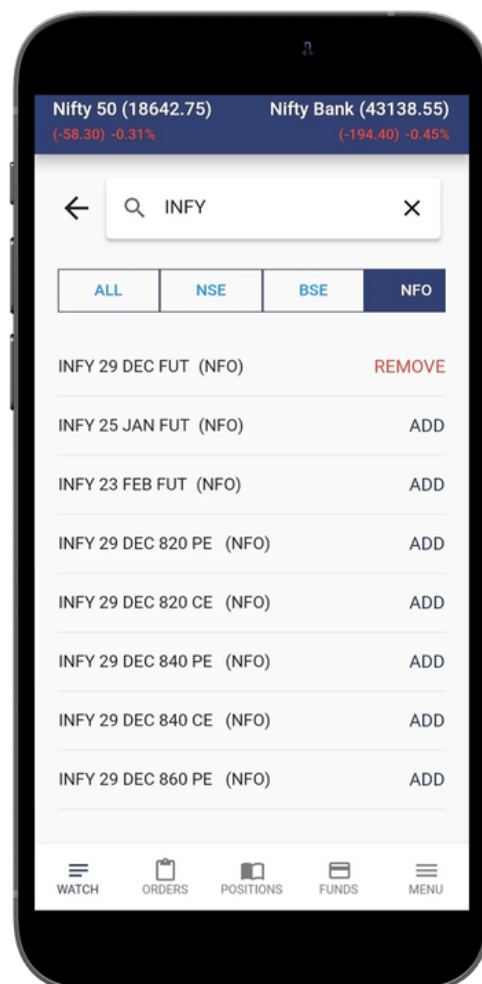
Nifty 50 (18642.75)
(-58.30) -0.31%

Nifty Bank (43138.55)
(-194.40) -0.45%

INFY

| ALL | NSE | BSE | NFO |
|---|---|---|---|

INFY 29 DEC FUT (NFO) REMOVE

INFY 25 JAN FUT (NFO) ADD

INFY 23 FEB FUT (NFO) ADD

INFY 29 DEC 820 PE (NFO) ADD

INFY 29 DEC 820 CE (NFO) ADD

INFY 29 DEC 840 PE (NFO) ADD

INFY 29 DEC 840 CE (NFO) ADD

INFY 29 DEC 860 PE (NFO) ADD

WATCH ORDERS POSITIONS FUNDS MENU